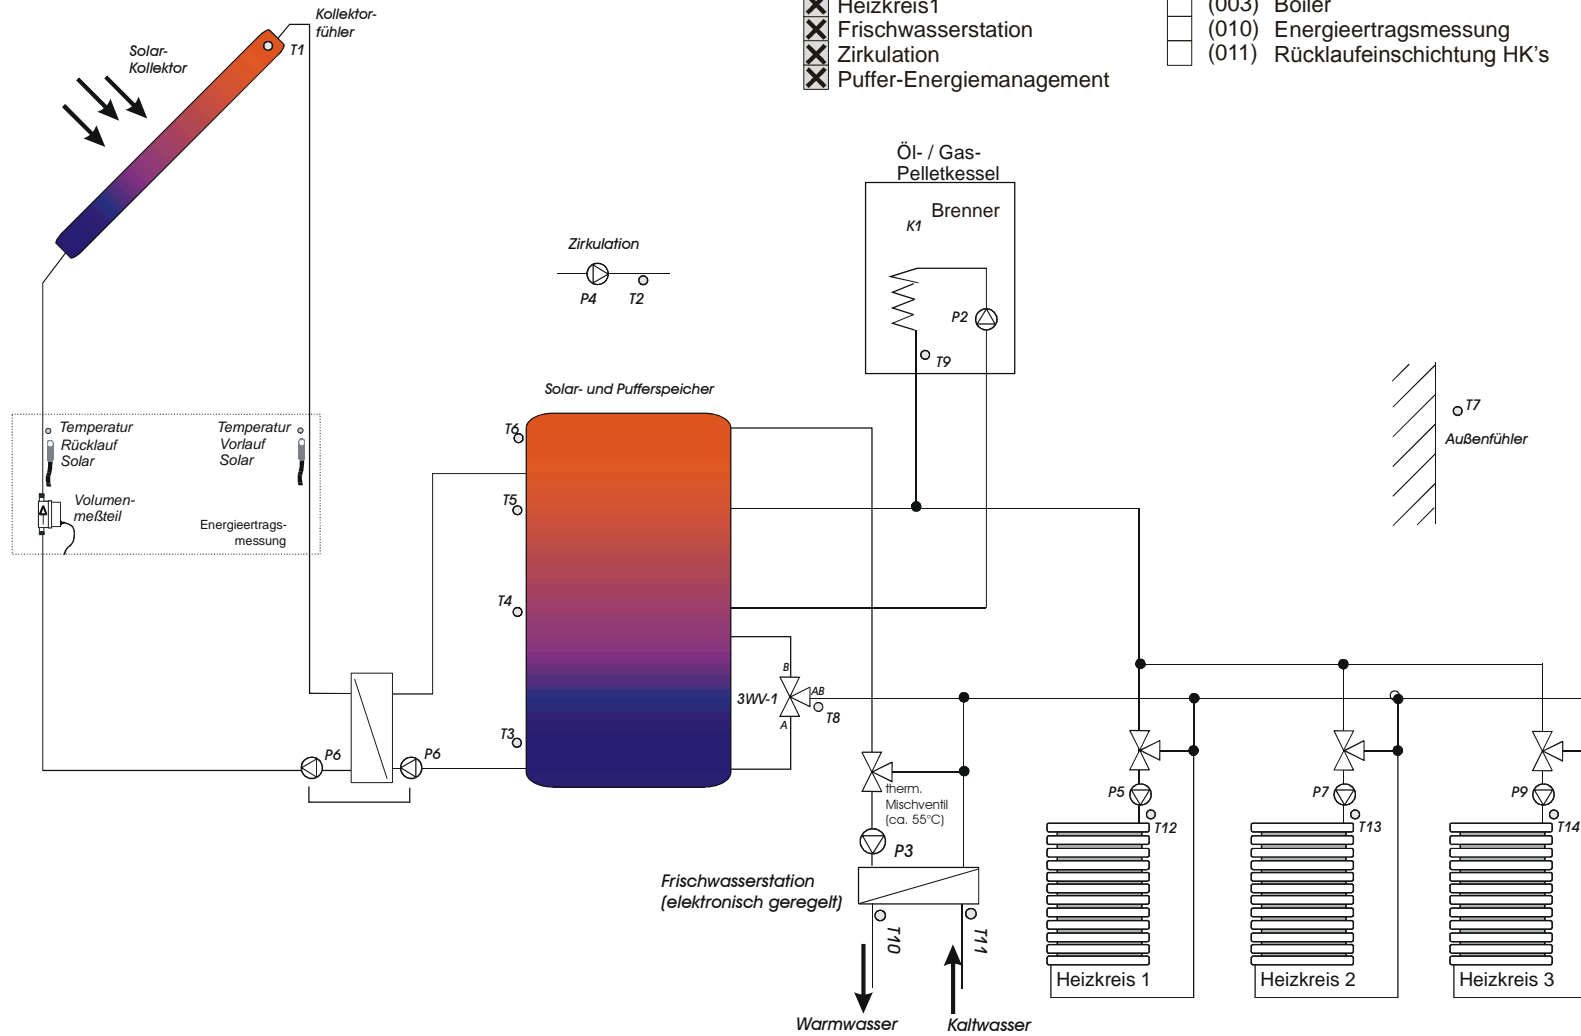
Heizkreis1
Frischwasserstation
Zirkulation
Puffer-Energiemanagement

(003) Boiler
(010) Energieertragsmessung
(011) Rücklaufeinschichtung HK's

Kollektorfühler
T1
Solar-Kollektor

Öl- / Gas-Pelletkessel
Brenner
K1
P2
T9

Zirkulation
P4
T2

Solar- und Pufferspeicher
T6
T5
T4
T3

T7
Außenfühler

Temperatur Rücklauf Solar
Temperatur Vorlauf Solar
Volumenmeßteil
Energieertragsmessung

P6
P6

B
AB
3WV-1
A
T8

therm. Mischventil (ca. 55°C)
P3
Frischwasserstation (elektronisch geregelt)
T10
T11
Warmwasser
Kaltwasser

P5
T12
P7
T13
P9
T14
Heizkreis 1
Heizkreis 2
Heizkreis 3